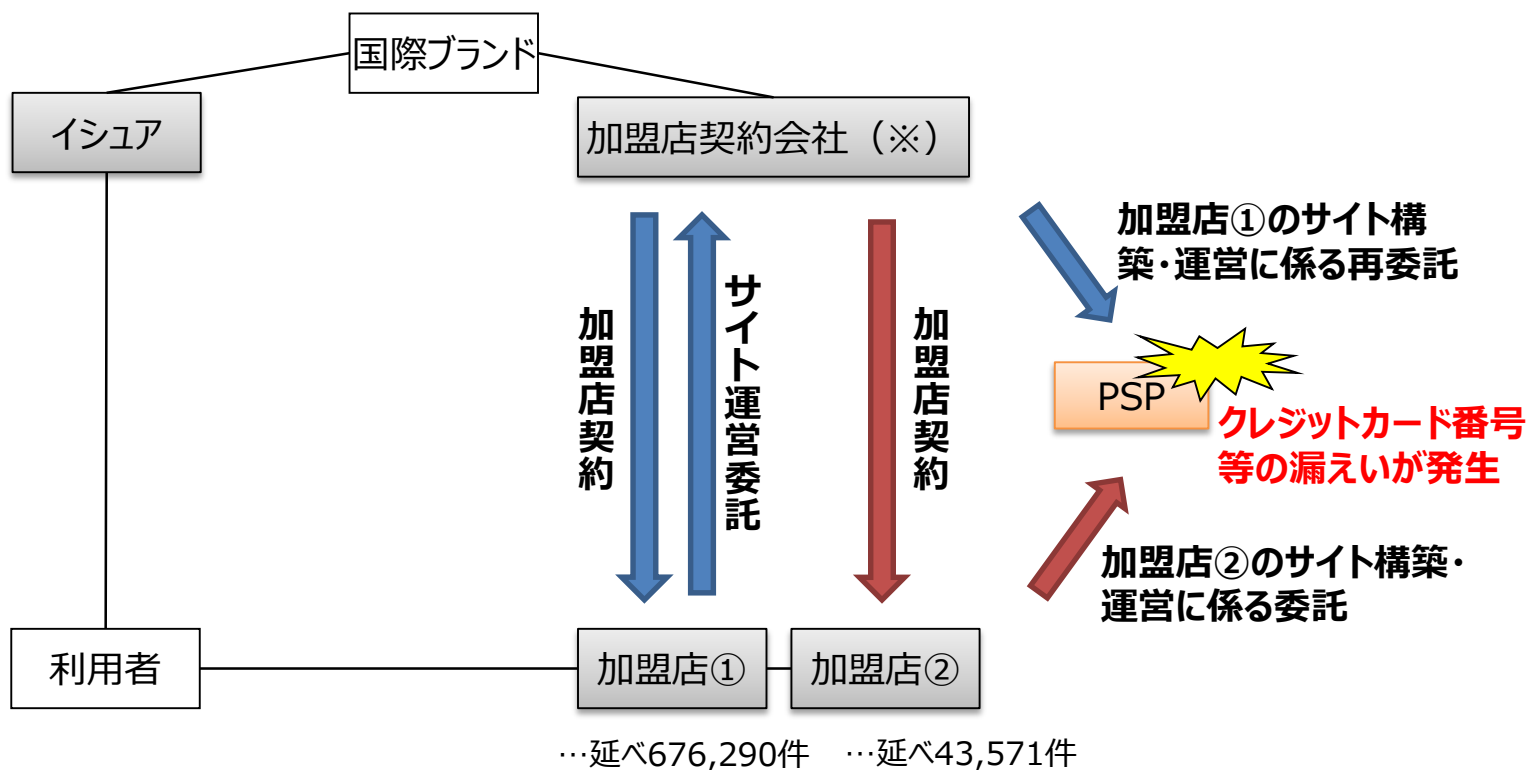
国際ブランド

イシュア

加盟店契約会社（※）

加盟店契約

サイト運営委託

加盟店契約

加盟店①のサイト構築・運営に係る再委託

PSP

クレジットカード番号等の漏えいが発生

加盟店②のサイト構築・運営に係る委託

利用者

加盟店①

加盟店②

…延べ676,290件　…延べ43,571件